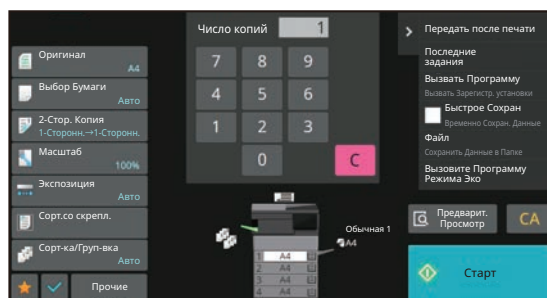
Число копий 1

7 8 9
4 5 6
1 2 3
0 C

Оригинал
A4
Выбор Бумаги
Авто
2-Стор. Копия
1-Стороннн.→1-Стороннн.
Масштаб
100%
Экспозиция
Авто
Сорт.со скрепл.
Сорт-ка/Груп-вка
Авто
Прочие

Передать после печати
Последние задания
Вызвать Программу
Вызвать Зарегистр. установки
Быстрое Сохран
Временно Сохран. Данные
Файл
Сохранить Данные в Папке
Вызовите Программу Режима Эко

Обычная 1
A4
1 A4
2 A4
3 A4
4 A4

Предварит. Просмотр
CA
Старт